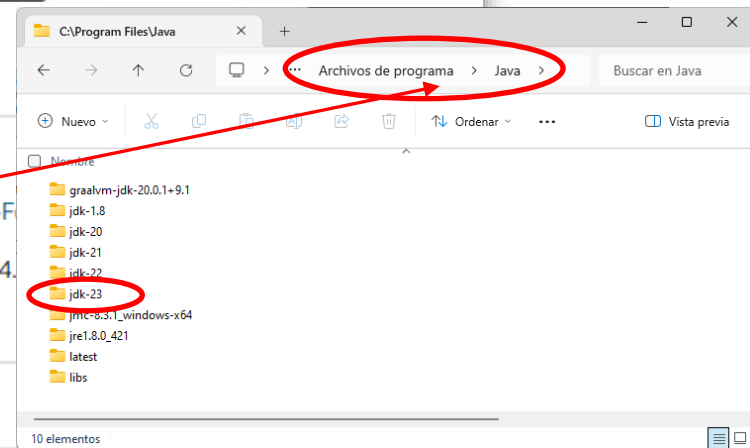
C:\Program Files\Java

+

··· > Archivos de programa > Java >

Buscar en Java

Nuevo

Ordenar

···

Vista previa

Nombre

graalvm-jdk-20.0.1+9.1
jdk-1.8
jdk-20
jdk-21
jdk-22
jdk-23
jmc-8.3.1_windows-x64
jre1.8.0_421
latest
libs

Fo

4.

10 elementos